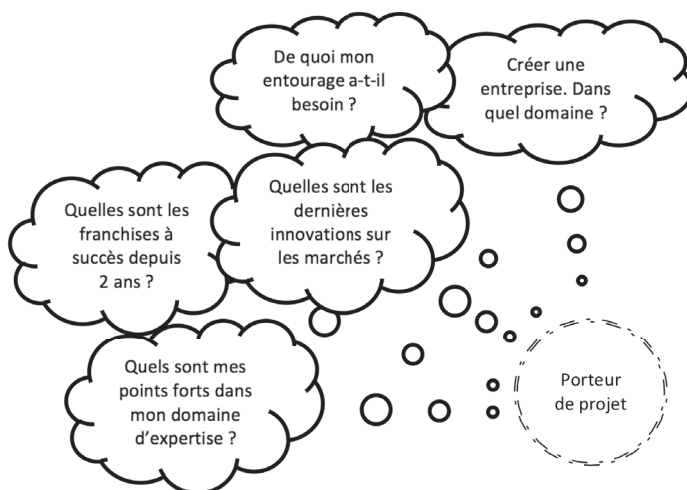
De quoi mon entourage a-t-il besoin ?

Créer une entreprise. Dans quel domaine ?

Quelles sont les franchises à succès depuis 2 ans ?

Quelles sont les dernières innovations sur les marchés ?

Quels sont mes points forts dans mon domaine d'expertise ?

Porteur de projet